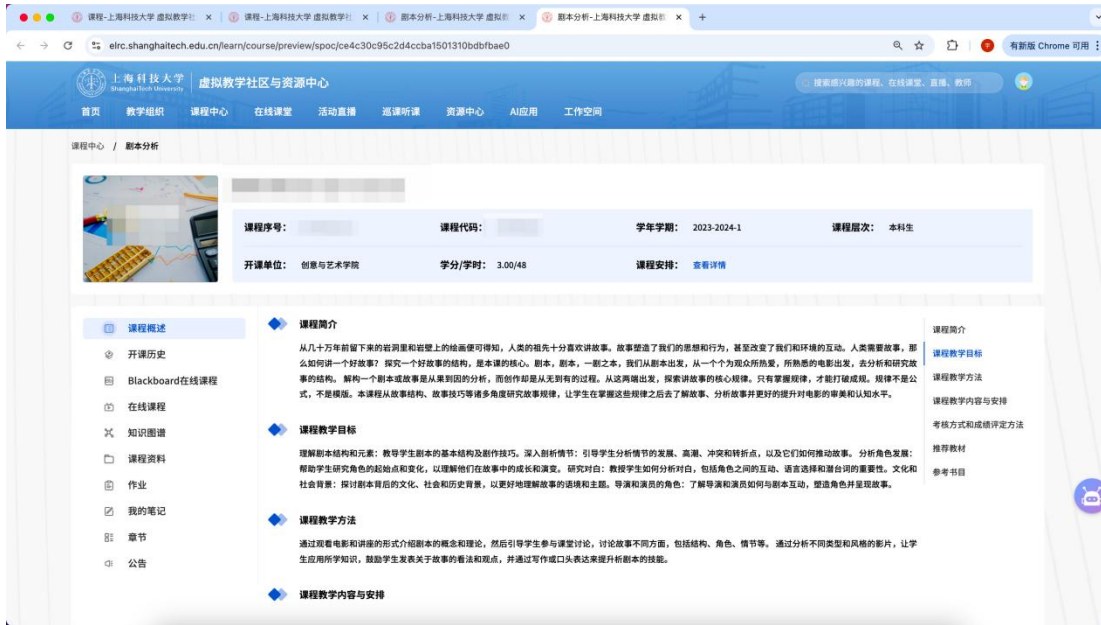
课程-上海科技大学 虚拟教学社 × 课程-上海科技大学 虚拟教学社 × 剧本分析-上海科技大学 虚拟教 × 剧本分析-上海科技大学 虚拟教 × +

elrc.shanghaitech.edu.cn/learn/course/preview/spoc/ce4c30c95c2d4ccba1501310bdbfbae0

有新版 Chrome 可用

上海科技大学 ShanghaiTech University 虚拟教学社区与资源中心

搜索感兴趣的课程、在线课堂、直播、教师

首页 教学组织 课程中心 在线课堂 活动直播 巡课听课 资源中心 AI应用 工作空间

课程中心 / 剧本分析

课程序号: 课程代码: 学年学期: 2023-2024-1 课程层次: 本科生

开课单位: 创意与艺术学院 学分/学时: 3.00/48 课程安排: 查看详情

课程概述
开课历史
Blackboard在线课程
在线课程
知识图谱
课程资料
作业
我的笔记
章节
公告

课程简介

从几十万年前留下来的岩洞里和岩壁上的绘画便可得知，人类的祖先十分喜欢讲故事。故事塑造了我们的思想和行为，甚至改变了我们和环境的互动。人类需要故事，那么如何讲一个好故事？探究一个好故事的结构，是本课的核心。剧本，剧本，一剧之本，我们从剧本出发，从一个个为观众所热爱，所熟悉的电影出发，去分析和研究故事的结构。解构一个剧本或故事是从果到因的分析，而创作却是从无到有的过程。从这两端出发，探索讲故事的核心规律。只有掌握规律，才能打破成规。规律不是公式，不是模版。本课程从故事结构、故事技巧等诸多角度研究故事规律，让学生在掌握这些规律之后去了解故事、分析故事并更好的提升对电影的审美和认知水平。

课程教学目标

理解剧本结构和元素：教导学生剧本的基本结构及创作技巧。深入剖析情节：引导学生分析情节的发展、高潮、冲突和转折点，以及它们如何推动故事。分析角色发展：帮助学生研究角色的起始点和变化，以理解他们在故事中的成长和演变。研究对白：教授学生如何分析对白，包括角色之间的互动、语言选择和潜台词的重要性。文化和社会背景：探讨剧本背后的文化、社会和历史背景，以更好地理解故事的语境和主题。导演和演员的角色：了解导演和演员如何与剧本互动，塑造角色并呈现故事。

课程教学方法

通过观看电影和讲座的形式介绍剧本的概念和理论，然后引导学生参与课堂讨论，讨论故事不同方面，包括结构、角色、情节等。通过分析不同类型和风格的影片，让学生应用所学知识，鼓励学生发表关于故事的看法和观点，并通过写作或口头表达来提升剖析剧本的技能。

课程教学内容与安排

课程简介
课程教学目标
课程教学方法
课程教学内容与安排
考核方式和成绩评定方法
推荐教材
参考书目